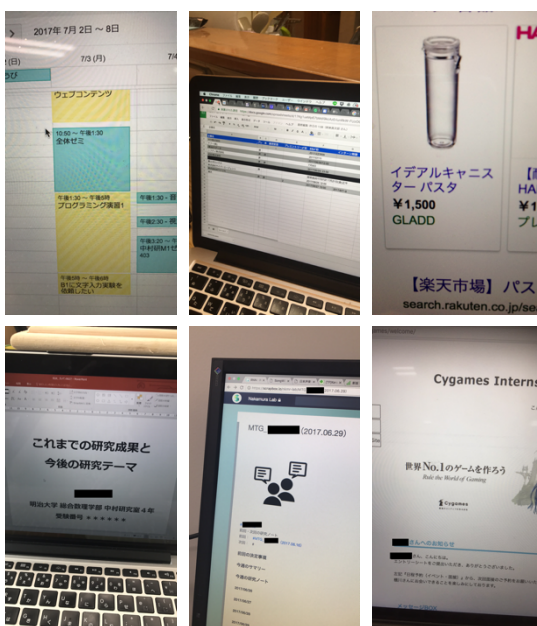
2017年 7月 2日 ~ 8日

(日)

7/3 (月)

ウェブコンテンツ

10:50 ~ 午後1:30
全体ゼミ

午後1:30 ~ 午後3時
プログラミング演習1

午後2:30

午後3:20 ~
中村研M1ゼ
403

午後6時 ~ 午後8時
B1に文字入力実験を
依頼したい

イデアルキャニスター パスタ
¥1,500
GLADD

¥1
【楽天市場】 パス
search.rakuten.co.jp/se

これまでの研究成果と
今後の研究テーマ

明治大学 総合数理学部 中村研究室 4年
受験番号 ＊＊＊＊＊＊＊

Nakamura Lab

MTG_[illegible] (2017.06.29)

前回の決定事項
今週のサマリー
今週の研究ノート

Cygames Interns

世界No.1のゲームを作ろう
Rule the World of Gaming

Cygames

さんへのお知らせ